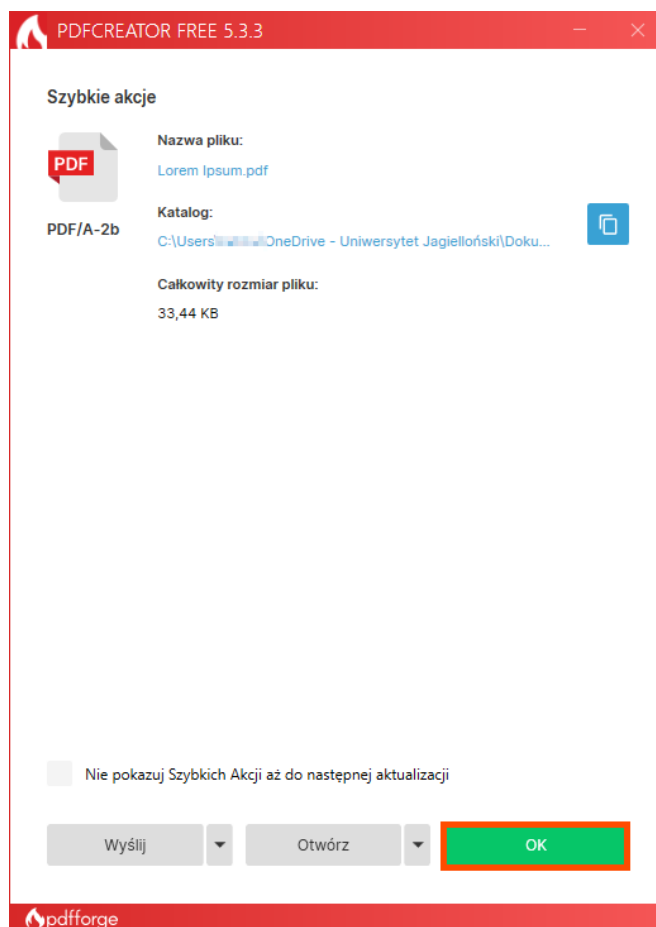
PDFCREATOR FREE 5.3.3

Szybkie akcje

PDF

PDF/A-2b

Nazwa pliku:

Lorem Ipsum.pdf

Katalog:

C:\Users\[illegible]\OneDrive - Uniwersytet Jagielloński\Doku...

Całkowity rozmiar pliku:

33,44 KB

Nie pokazuj Szybkich Akcji aż do następnej aktualizacji

Wyślij

Otwórz

OK

pdfforge